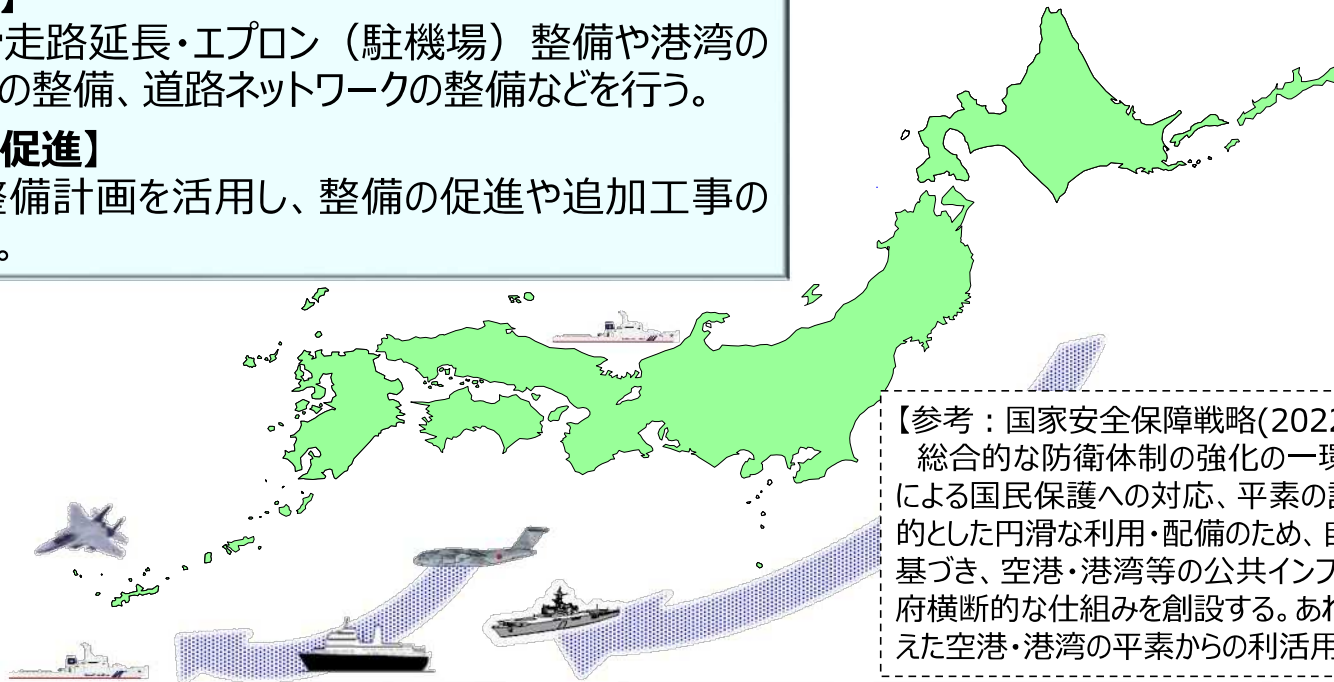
】
走路延長・エプロン（駐機場）整備や港湾の
の整備、道路ネットワークの整備などを行う。

促進】
整備計画を活用し、整備の促進や追加工事の
。

【参考：国家安全保障戦略(202
総合的な防衛体制の強化の一環
による国民保護への対応、平素の訓
的とした円滑な利用・配備のため、自
基づき、空港・港湾等の公共インフ
府横断的な仕組みを創設する。あわ
えた空港・港湾の平素からの利活用